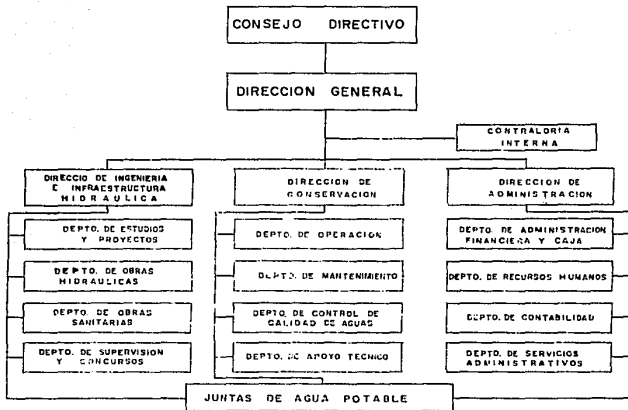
CONSEJO DIRECTIVO

DIRECCION GENERAL

CONTRALORIA INTERNA

DIRECCIO DE INGENIERIA E INFRAESTRUCTURA HIDRAULICA

DEPTO. DE ESTUDIOS Y PROYECTOS

DEPTO. DE OBRAS HIDRAULICAS

DEPTO. DE OBRAS SANITARIAS

DEPTO. DE SUPERVISION Y CONCURSOS

DIRECCION DE CONSERVACION

DEPTO. DE OPERACION

DEPTO. DE MANTENIMIENTO

DEPTO. DE CONTROL DE CALIDAD DE AGUAS

DEPTO. DE APOYO TECNICO

DIRECCION DE ADMINISTRACION

DEPTO. DE ADMINISTRACION FINANCIERA Y CAJA

DEPTO. DE RECURSOS HUMANOS

DEPTO. DE CONTABILIDAD

DEPTO. DE SERVICIOS ADMINISTRATIVOS

JUNTAS DE AGUA POTABLE